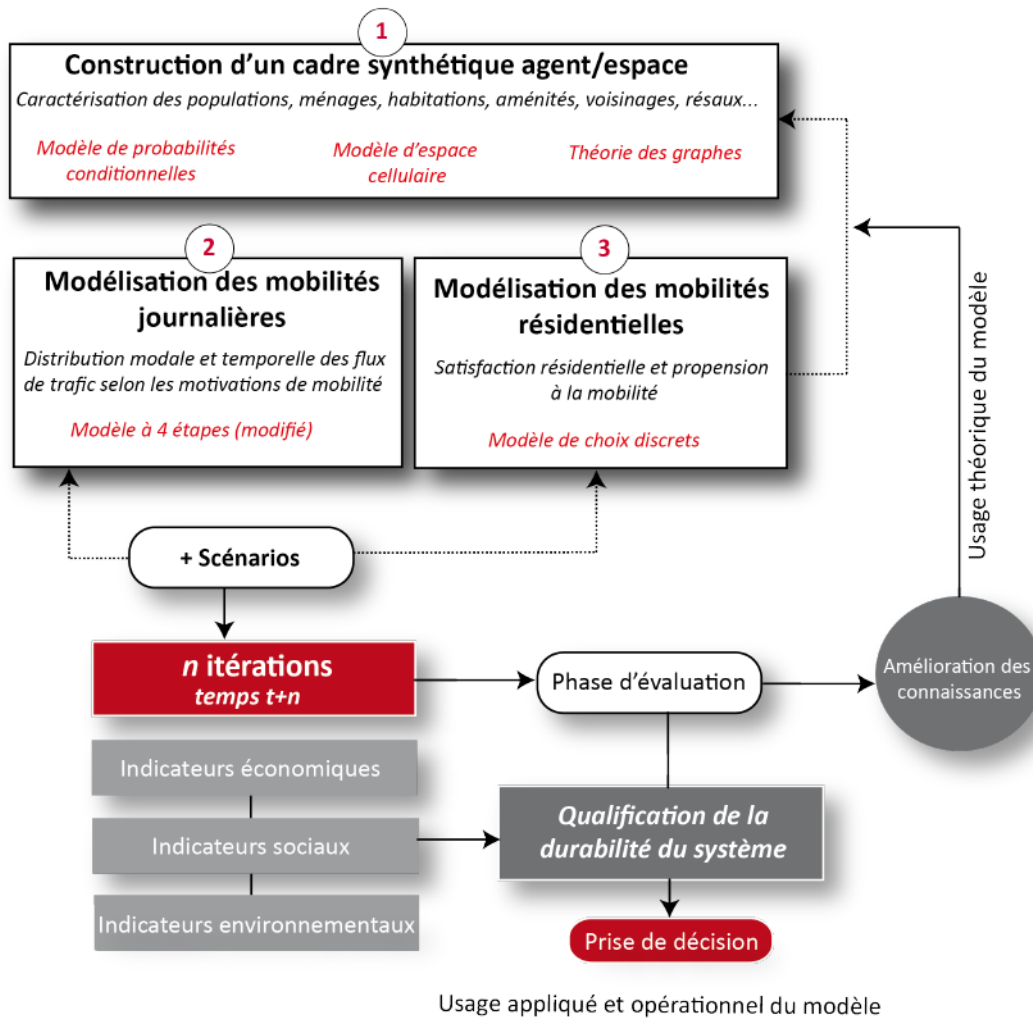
1

Construction d'un cadre synthétique agent/espace

Caractérisation des populations, ménages, habitations, aménités, voisinages, résaux...

Modèle de probabilités conditionnelles

Modèle d'espace cellulaire

Théorie des graphes

2

Modélisation des mobilités journalières

Distribution modale et temporelle des flux de trafic selon les motivations de mobilité

Modèle à 4 étapes (modifié)

3

Modélisation des mobilités résidentielles

Satisfaction résidentielle et propension à la mobilité

Modèle de choix discrets

Usage théorique du modèle

+ Scénarios

*n* itérations
temps t+n

Phase d'évaluation

Amélioration des connaissances

Indicateurs économiques

Indicateurs sociaux

Indicateurs environnementaux

Qualification de la durabilité du système

Prise de décision

Usage appliqué et opérationnel du modèle